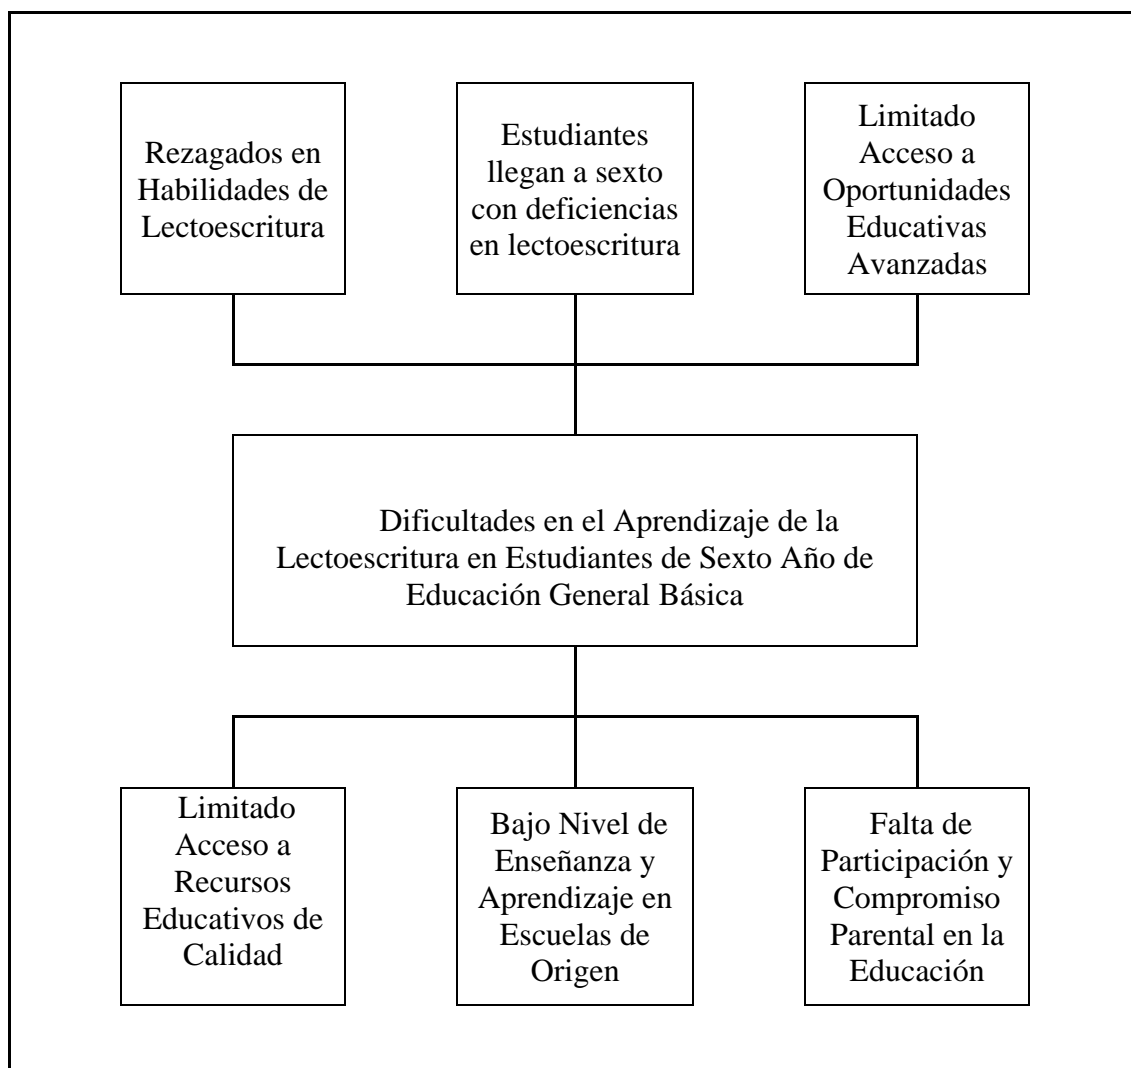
Rezagados en Habilidades de Lectoescritura

Estudiantes llegan a sexto con deficiencias en lectoescritura

Limitado Acceso a Oportunidades Educativas Avanzadas

Dificultades en el Aprendizaje de la Lectoescritura en Estudiantes de Sexto Año de Educación General Básica

Limitado Acceso a Recursos Educativos de Calidad

Bajo Nivel de Enseñanza y Aprendizaje en Escuelas de Origen

Falta de Participación y Compromiso Parental en la Educación